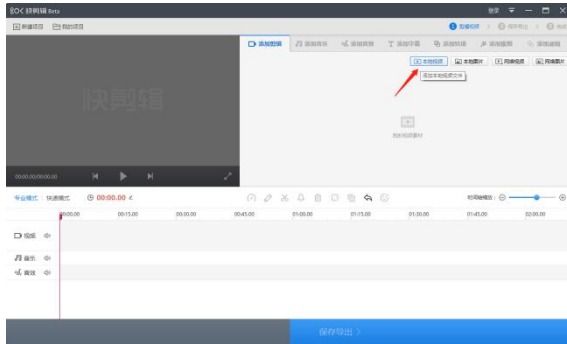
QQ 快剪辑 Beta

新建项目 我的项目

登录

1 加工 视频 2 保存导出 3 完成

快剪辑

00:00:00/00:00:00

添加视频 添加音乐 添加音效 添加字幕 添加贴纸 添加滤镜 添加抠图

本地视频 本地图片 网络视频 网络图片

添加本地视频文件

我的视频素材

专业模式 快速模式 00:00:00

时间轴缩放

00:00:00 00:15:00 00:30:00 00:45:00 01:00:00 01:15:00 01:30:00 01:45:00 02:00:00

视频

音乐

音效

保存导出 >